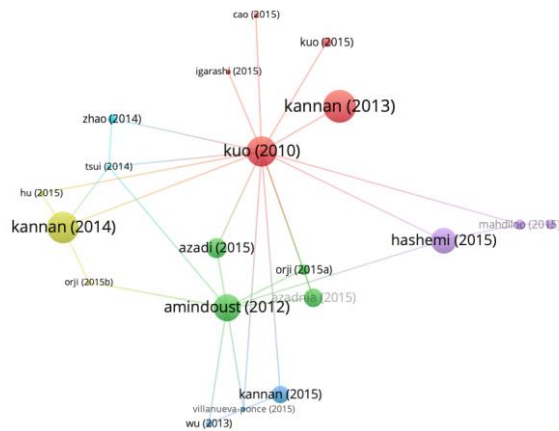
cao (2015)
kuo (2015)
igarashi (2015)
kannan (2013)
zhao (2014)
kuo (2010)
tsui (2014)
hu (2015)
mahdiloo (2015)
kannan (2014)
azadi (2015)
hashemi (2015)
orji (2015a)
orji (2015b)
azadnia (2015)
amindoust (2012)
kannan (2015)
villanueva-ponce (2015)
wu (2013)